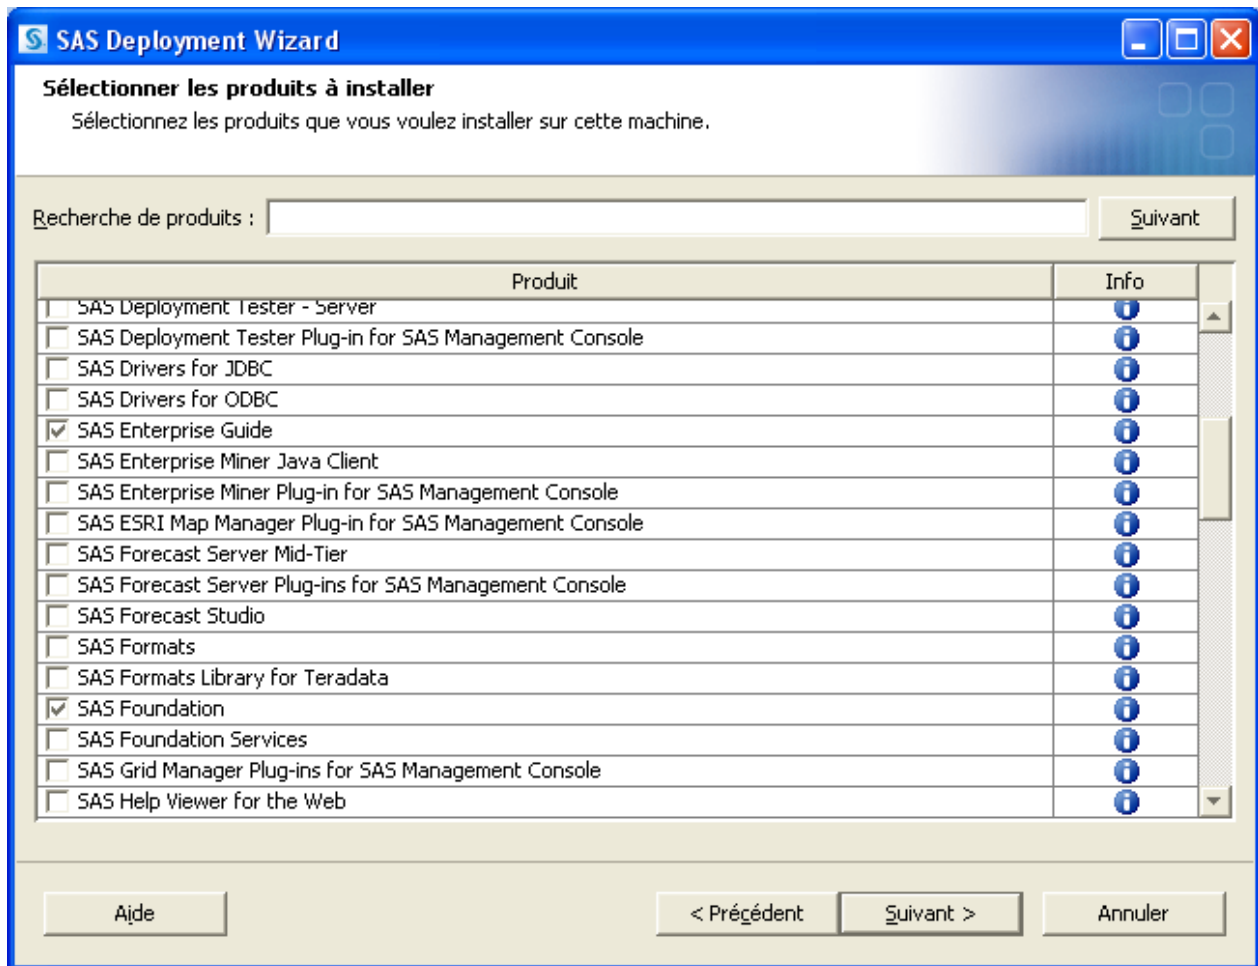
SAS Deployment Wizard

Sélectionner les produits à installer
Sélectionnez les produits que vous voulez installer sur cette machine.

Recherche de produits :
Suivant

| Produit | Info |
|---|---|
| SAS Deployment Tester - Server | |
| SAS Deployment Tester Plug-in for SAS Management Console | |
| SAS Drivers for JDBC | |
| SAS Drivers for ODBC | |
| SAS Enterprise Guide | |
| SAS Enterprise Miner Java Client | |
| SAS Enterprise Miner Plug-in for SAS Management Console | |
| SAS ESRI Map Manager Plug-in for SAS Management Console | |
| SAS Forecast Server Mid-Tier | |
| SAS Forecast Server Plug-ins for SAS Management Console | |
| SAS Forecast Studio | |
| SAS Formats | |
| SAS Formats Library for Teradata | |
| SAS Foundation | |
| SAS Foundation Services | |
| SAS Grid Manager Plug-ins for SAS Management Console | |
| SAS Help Viewer for the Web | |

Aide
< Précédent
Suivant >
Annuler